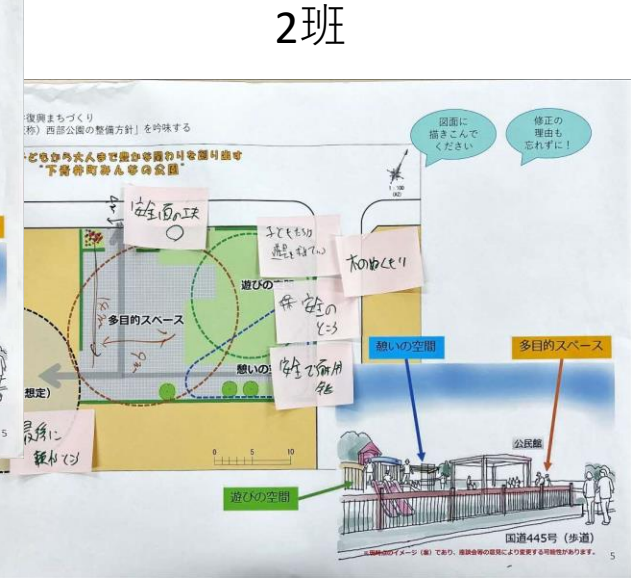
2班

復興まちづくり
(称) 西部公園の整備方針」を吟味する

子どもから大人まで豊かな憩わりを創り出す
"下青井町みんなの交園"

図面に
描きこんで
ください

修正の
理由も
忘れずに！

安全面の工夫
○

子どもたちが
遊ぶとすてきな

木のぬくもり

安全の
とこう

安全で利用
(多)

遊びの
多目的スペース
憩いの
想定)

最後に
観れてン

憩いの空間
多目的スペース
公民館
遊びの空間
国道445号 (歩道)
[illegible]
5
5